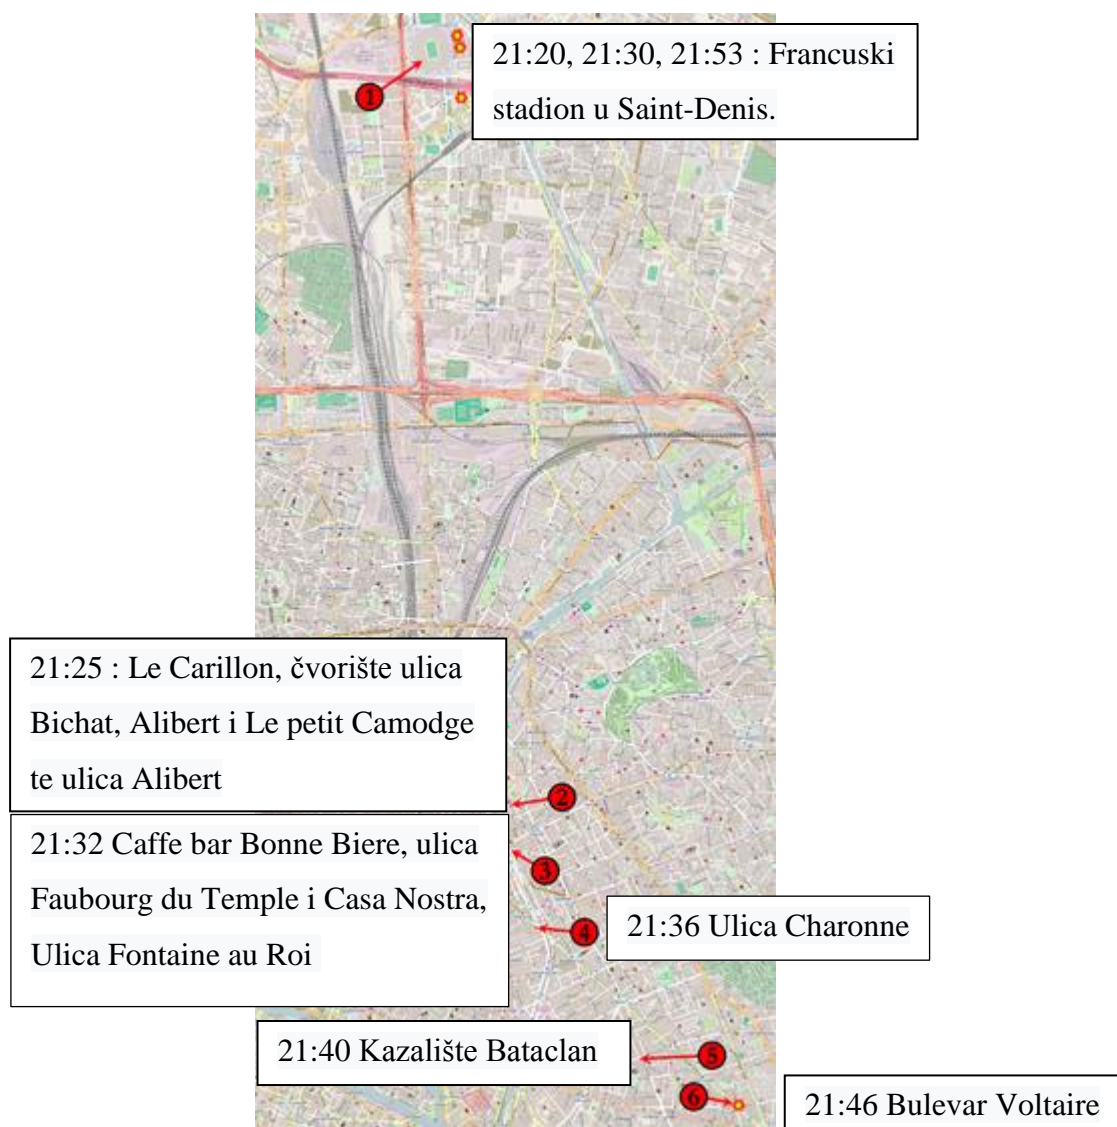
1

21:20, 21:30, 21:53 : Francuski stadion u Saint-Denis.

21:25 : Le Carillon, čvorište ulica Bichat, Alibert i Le petit Camodge te ulica Alibert

2

21:32 Caffe bar Bonne Biere, ulica Faubourg du Temple i Casa Nostra, Ulica Fontaine au Roi

3

4

21:36 Ulica Charonne

21:40 Kazalište Bataclan

5

6

21:46 Bulevar Voltaire